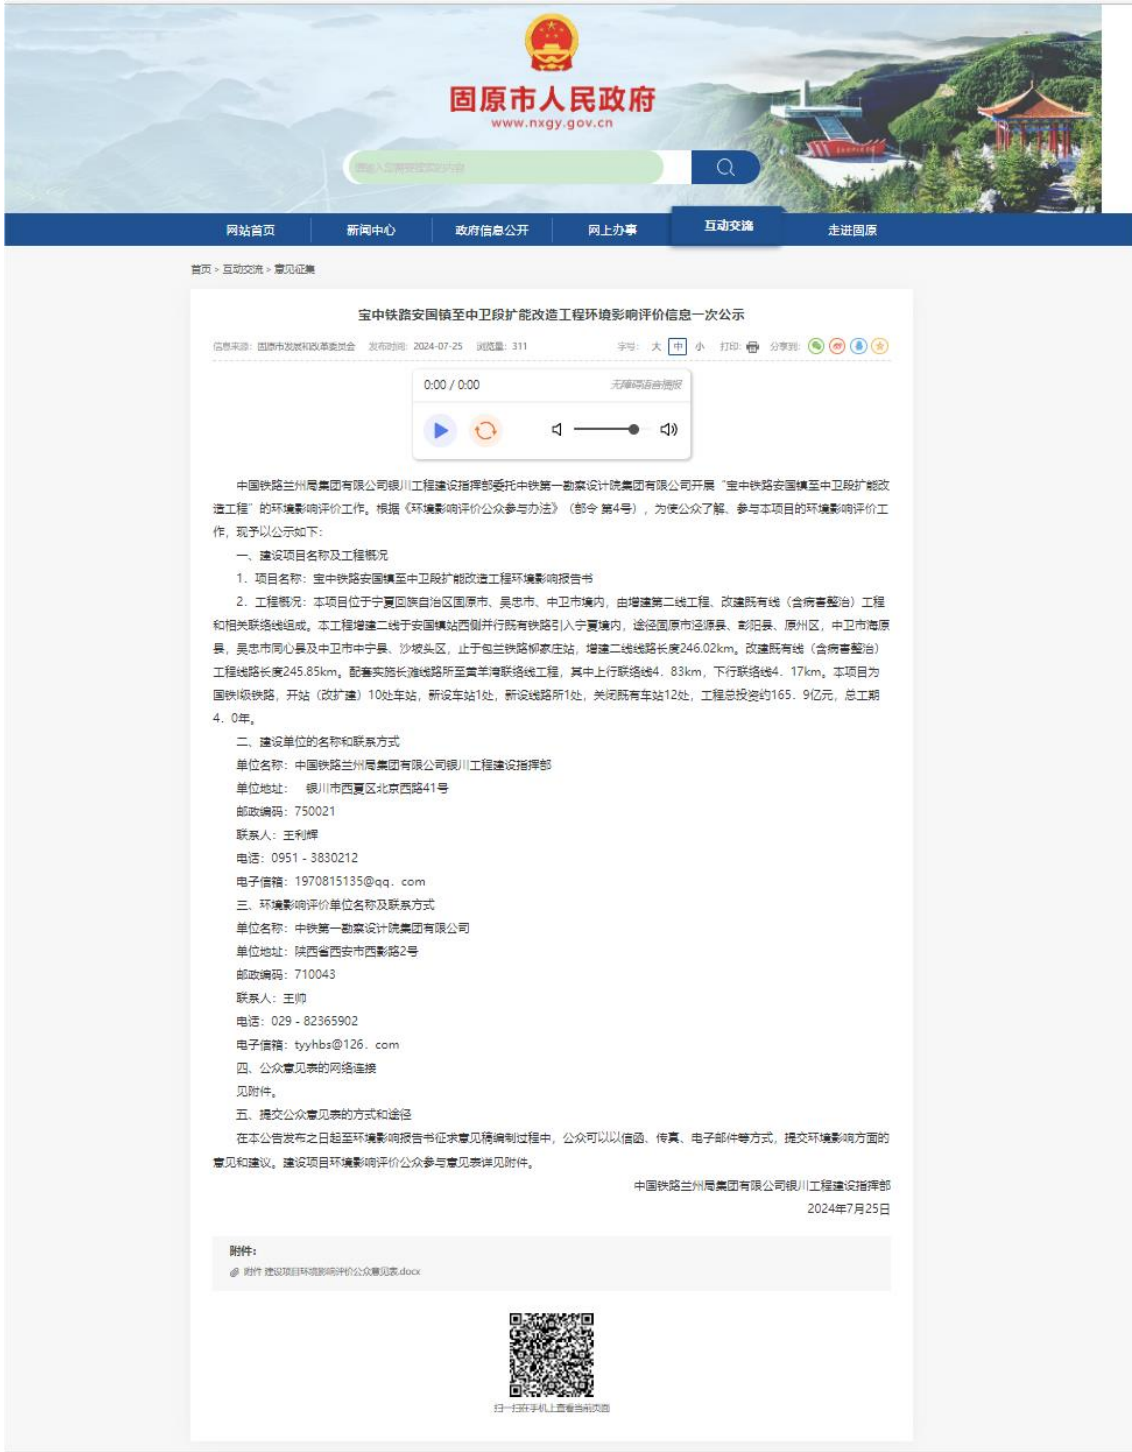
固原市人民政府
www.nxgy.gov.cn

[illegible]

网站首页 新闻中心 政府信息公开 网上办事 互动交流 走进固原

首页 > 互动交流 > 意见征集

宝中铁路安国镇至中卫段扩能改造工程环境影响评价信息一次公示

信息来源：固原市发展和改革委员会 发布时间：2024-07-25 浏览量：311 字号：大 中 小 打印： 分享到：

0:00 / 0:00 无障碍语音播报

中国铁路兰州局集团有限公司银川工程建设指挥部委托中铁第一勘察设计院集团有限公司开展“宝中铁路安国镇至中卫段扩能改造工程”的环境影响评价工作。根据《环境影响评价公众参与办法》（部令 第4号），为使公众了解、参与本项目的环境影响评价工作，现予以公示如下：

一、建设项目名称及工程概况

1. 项目名称：宝中铁路安国镇至中卫段扩能改造工程环境影响报告书

2. 工程概况：本项目位于宁夏回族自治区固原市、吴忠市、中卫市境内，由增建第二线工程、改建既有线（含病害整治）工程和相关联络线组成。本工程增建二线于安国镇站西侧并行既有铁路引入宁夏境内，途径固原市泾源县、彭阳县、原州区，中卫市海原县，吴忠市同心县及中卫市中宁县、沙坡头区，止于包兰铁路柳家庄站，增建二线线路长度246.02km。改建既有线（含病害整治）工程线路长度245.85km。配套实施长滩线路所至黄羊湾联络线工程，其中上行联络线4．83km，下行联络线4．17km。本项目为国铁I级铁路，开站（改扩建）10处车站，新设车站1处，新设线路所1处，关闭既有车站12处，工程总投资约165．9亿元，总工期4．0年。

二、建设单位的名称和联系方式

单位名称：中国铁路兰州局集团有限公司银川工程建设指挥部

单位地址： 银川市西夏区北京西路41号

邮政编码：750021

联系人：王利辉

电话：0951－3830212

电子信箱：1970815135@qq．com

三、环境影响评价单位名称及联系方式

单位名称：中铁第一勘察设计院集团有限公司

单位地址：陕西省西安市西影路2号

邮政编码：710043

联系人：王帅

电话：029－82365902

电子信箱：tyyhbs@126．com

四、公众意见表的网络连接

见附件。

五、提交公众意见表的方式和途径

在本公告发布之日起至环境影响报告书征求意见稿编制过程中，公众可以以信函、传真、电子邮件等方式，提交环境影响方面的意见和建议。建设项目环境影响评价公众参与意见表详见附件。

中国铁路兰州局集团有限公司银川工程建设指挥部
2024年7月25日

附件：
附件 建设项目环境影响评价公众意见表.docx

扫一扫在手机上查看当前页面